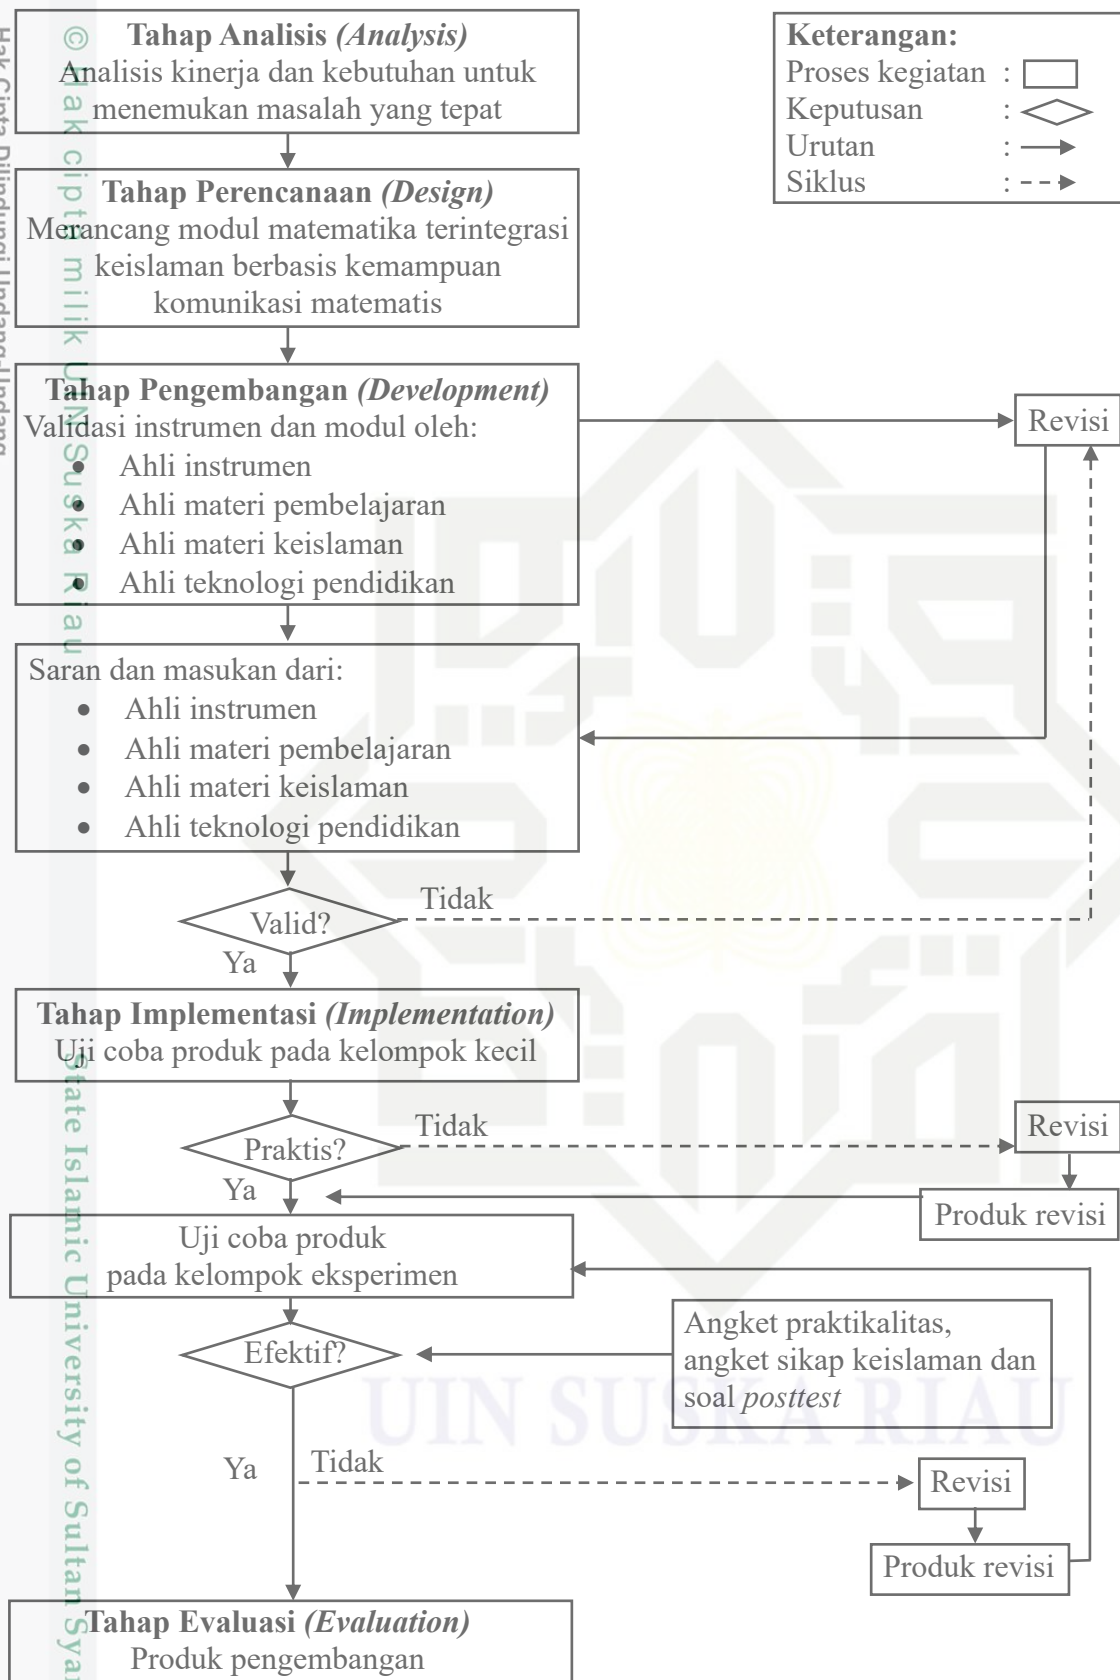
Hak Cipta Dilindungi Undang-Undang

© Hak cipta milik UIN Suska Riau

State Islamic University of Sultan Syarif Kasim Riau

**Tahap Analisis *(Analysis)***
Analisis kinerja dan kebutuhan untuk menemukan masalah yang tepat

**Keterangan:**
Proses kegiatan :
Keputusan :
Urutan :
Siklus :

**Tahap Perencanaan *(Design)***
Merancang modul matematika terintegrasi keislaman berbasis kemampuan komunikasi matematis

**Tahap Pengembangan *(Development)***
Validasi instrumen dan modul oleh:
- Ahli instrumen
- Ahli materi pembelajaran
- Ahli materi keislaman
- Ahli teknologi pendidikan

Revisi

Saran dan masukan dari:
- Ahli instrumen
- Ahli materi pembelajaran
- Ahli materi keislaman
- Ahli teknologi pendidikan

Valid?
Tidak
Ya

**Tahap Implementasi *(Implementation)***
Uji coba produk pada kelompok kecil

Praktis?
Tidak
Revisi
Ya
Produk revisi

Uji coba produk pada kelompok eksperimen

Efektif?

Angket praktikalitas, angket sikap keislaman dan soal *posttest*

UIN SUSKA RIAU

Ya
Tidak
Revisi
Produk revisi

**Tahap Evaluasi *(Evaluation)***
Produk pengembangan